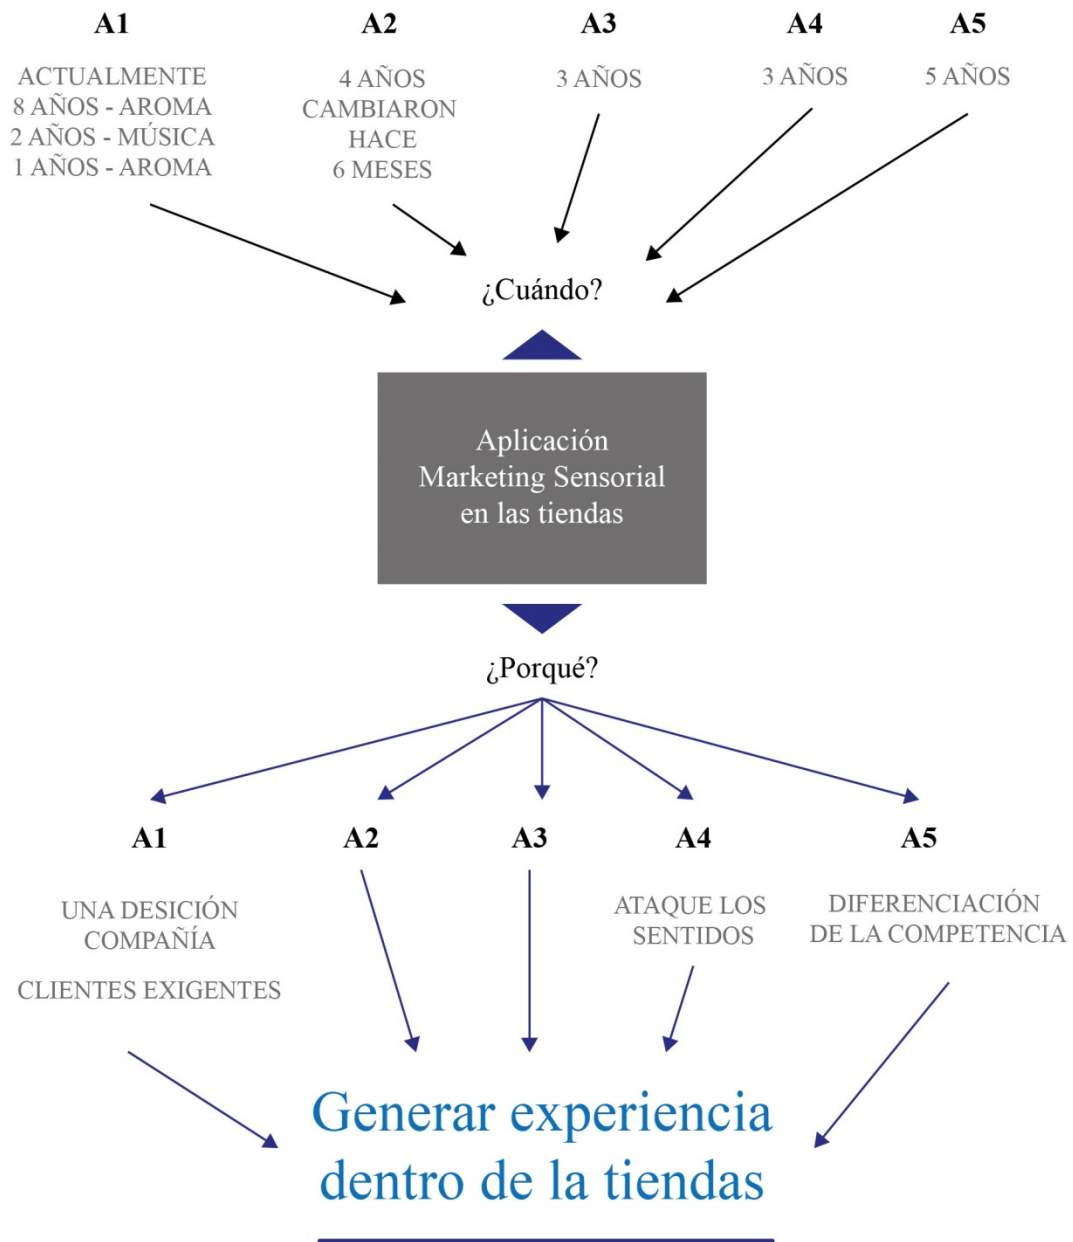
A1

ACTUALMENTE
8 AÑOS - AROMA
2 AÑOS - MÚSICA
1 AÑOS - AROMA

A2

4 AÑOS
CAMBIARON
HACE
6 MESES

A3

3 AÑOS

A4

3 AÑOS

A5

5 AÑOS

¿Cuándo?

Aplicación
Marketing Sensorial
en las tiendas

¿Porqué?

A1

UNA DESICIÓN
COMPAÑÍA

CLIENTES EXIGENTES

A2

A3

A4

ATAQUE LOS
SENTIDOS

A5

DIFERENCIACIÓN
DE LA COMPETENCIA

Generar experiencia
dentro de la tiendas